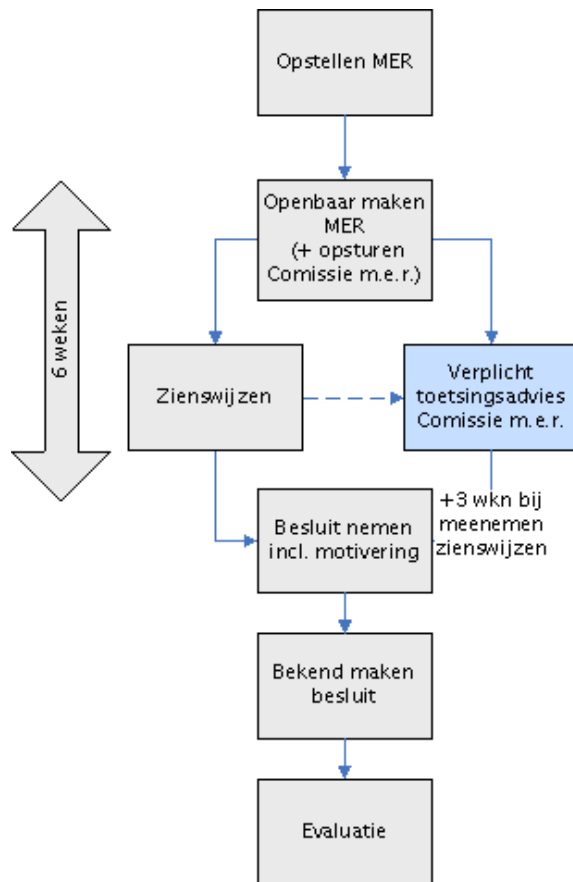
Opstellen MER

Openbaar maken MER (+ opsturen Comissie m.e.r.)

6 weken

Zienswijzen

Verplicht toetsingsadvies Comissie m.e.r.

+3 wkn bij meenemen zienswijzen

Besluit nemen incl. motivering

Bekend maken besluit

Evaluatie